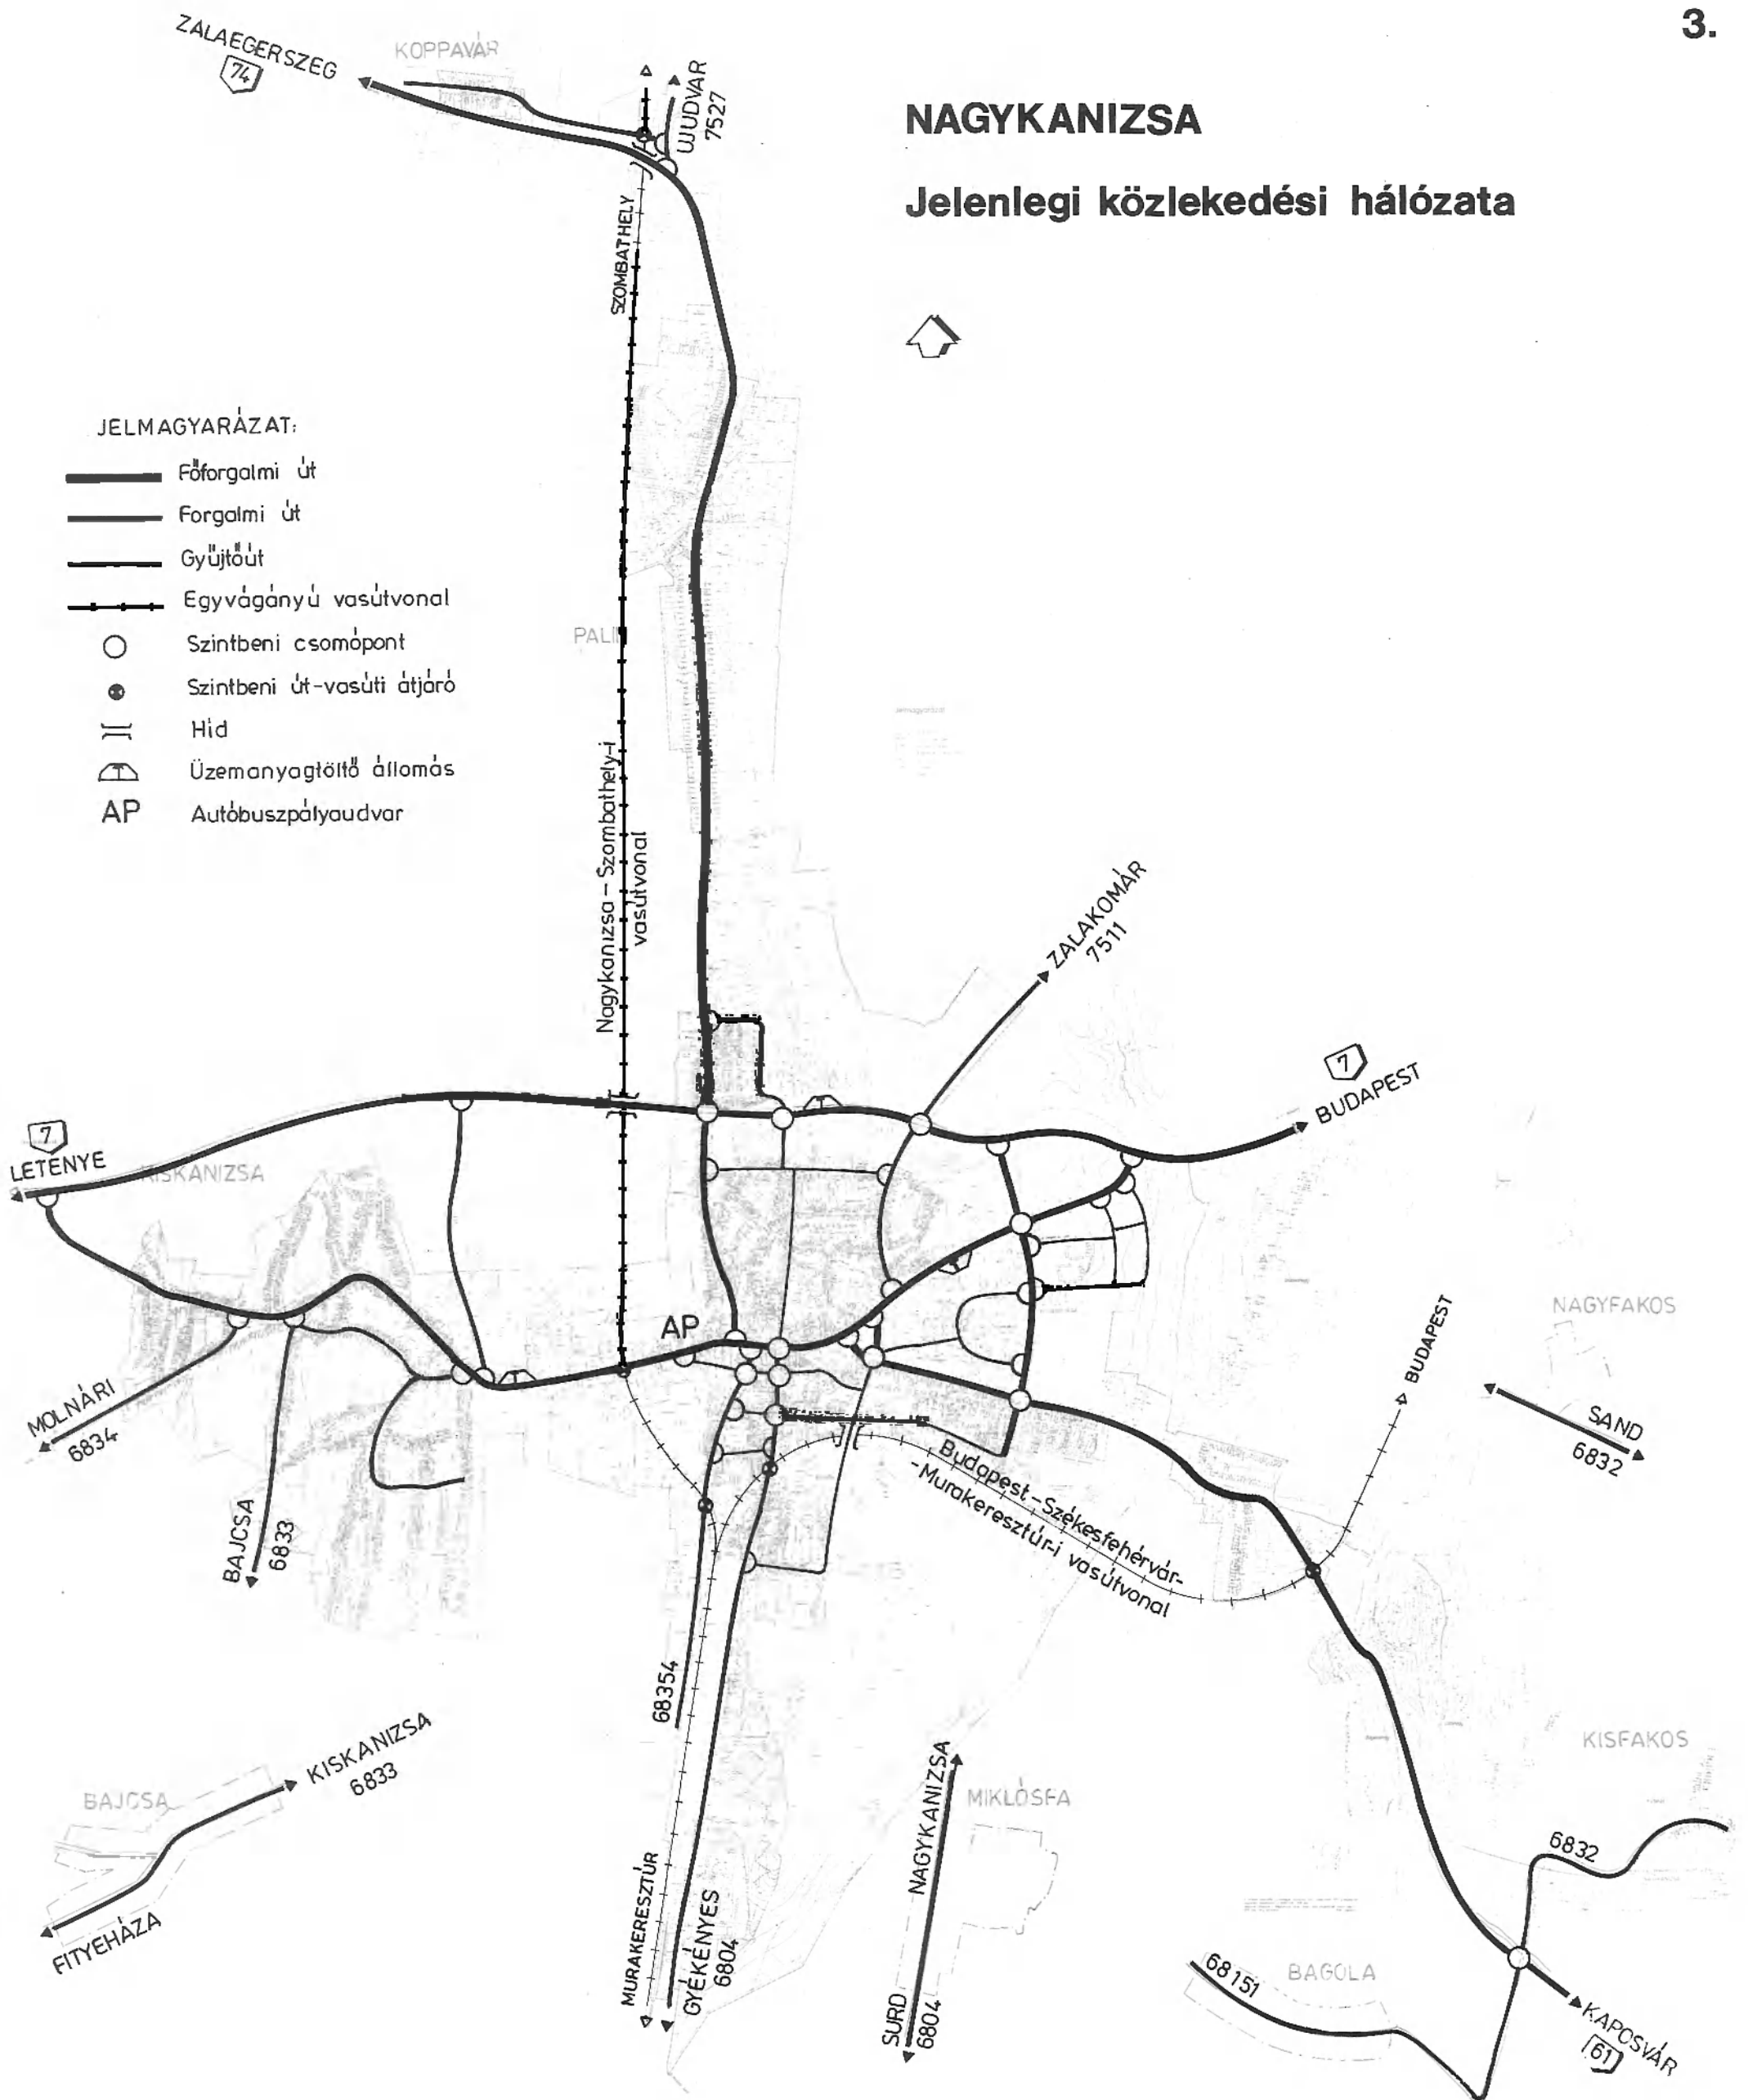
3.

NAGYKANIZSA

Jelenlegi közlekedési hálózata

ZALAEGERSZEG
74
KOPPAVÁR
ÚJUDVAR
7527
SZOMBATHELY

JELMAGYARÁZAT:
Főforgalmi út
Forgalmi út
Gyűjtőút
Egyvágányú vasútvonal
Szintbeni csomópont
Szintbeni út-vasúti átjáró
Híd
Üzemanyagtöltő állomás
AP Autóbuszpályaudvar

PALIN
Nagykanizsa - Szombathely-i vasútvonal
ZALAKOMÁR
7511
7
BUDAPEST
7
LETENYE
KISKANIZSA
AP
NAGYFAKOS
BUDAPEST
SAND
6832
MOLNÁRI
6834
BAJCSA
6833
Budapest - Székesfehérvár - Murakeresztúr-i vasútvonal
68354
KISKANIZSA
6833
BAJCSA
FITYEHÁZA
MURAKERESZTÚR
GYÉKÉNYES
6804
NAGYKANIZSA
MIKLÓSFA
SURD
6804
KISFAKOS
6832
68151
BAGOLA
KAPOSVÁR
61